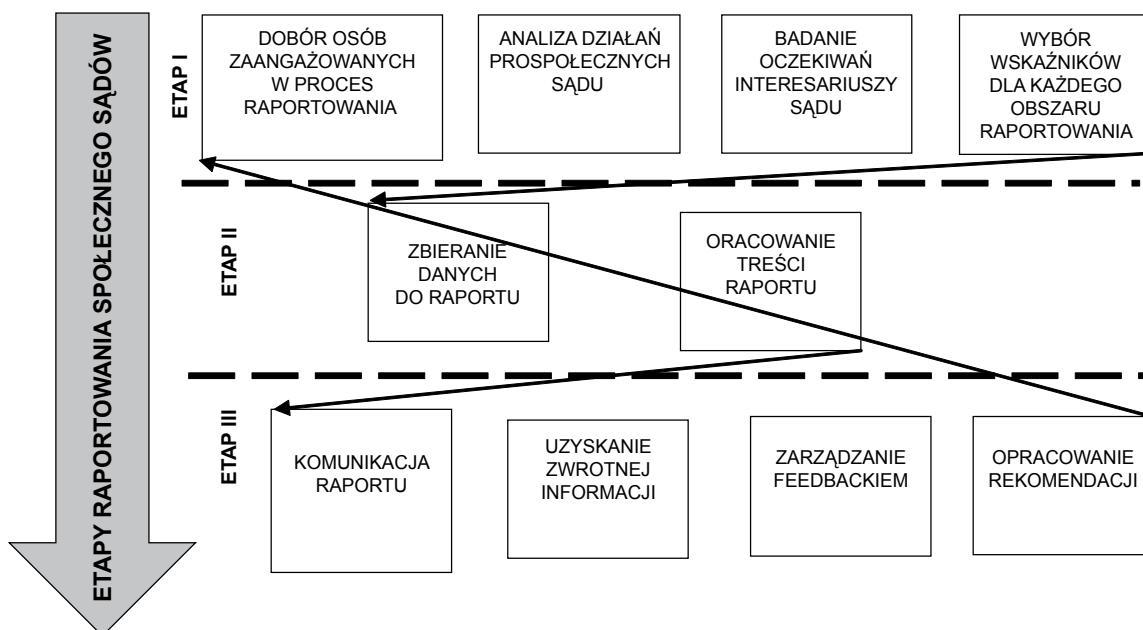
ETAPY RAPORTOWANIA SPOŁECZNEGO SĄDÓW

ETAP I

DOBÓR OSÓB ZAANGAŻOWANYCH W PROCES RAPORTOWANIA

ANALIZA DZIAŁAŃ PROSPOŁECZNYCH SĄDU

BADANIE OCZEKIWAŃ INTERESARIUSZY SĄDU

WYBÓR WSKAŹNIKÓW DLA KAŻDEGO OBSZARU RAPORTOWANIA

ETAP II

ZBIERANIE DANYCH DO RAPORTU

ORACOWANIE TREŚCI RAPORTU

ETAP III

KOMUNIKACJA RAPORTU

UZYSKANIE ZWROTNEJ INFORMACJI

ZARZĄDZANIE FEEDBACKIEM

OPRACOWANIE REKOMENDACJI